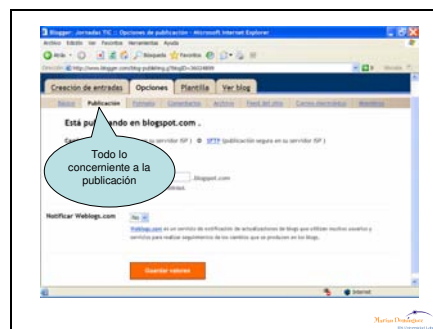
Blogger: Jornadas TIC :: Opciones de publicación - Microsoft Internet Explorer

Archivo Edición Ver Favoritos Herramientas Ayuda

Atrás Búsqueda Favoritos

Dirección http://www.blogger.com/blog-publishing.g?blogID=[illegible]

Creación de entradas Opciones Plantilla Ver blog

Básico Publicación Formato Comentarios Archivo Feed del sitio Correo electrónico Miembros

Está publicando en blogspot.com .

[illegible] SFTP (publicación segura en su servidor ISP )

Todo lo concerniente a la publicación

.blogspot.com

Notificar Weblogs.com No

Weblogs.com es un servicio de notificación de actualizaciones de blogs que utilizan muchos usuarios y servicios para realizar seguimiento de los cambios que se producen en los blogs.

Guardar valores

Internet

Marisa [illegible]